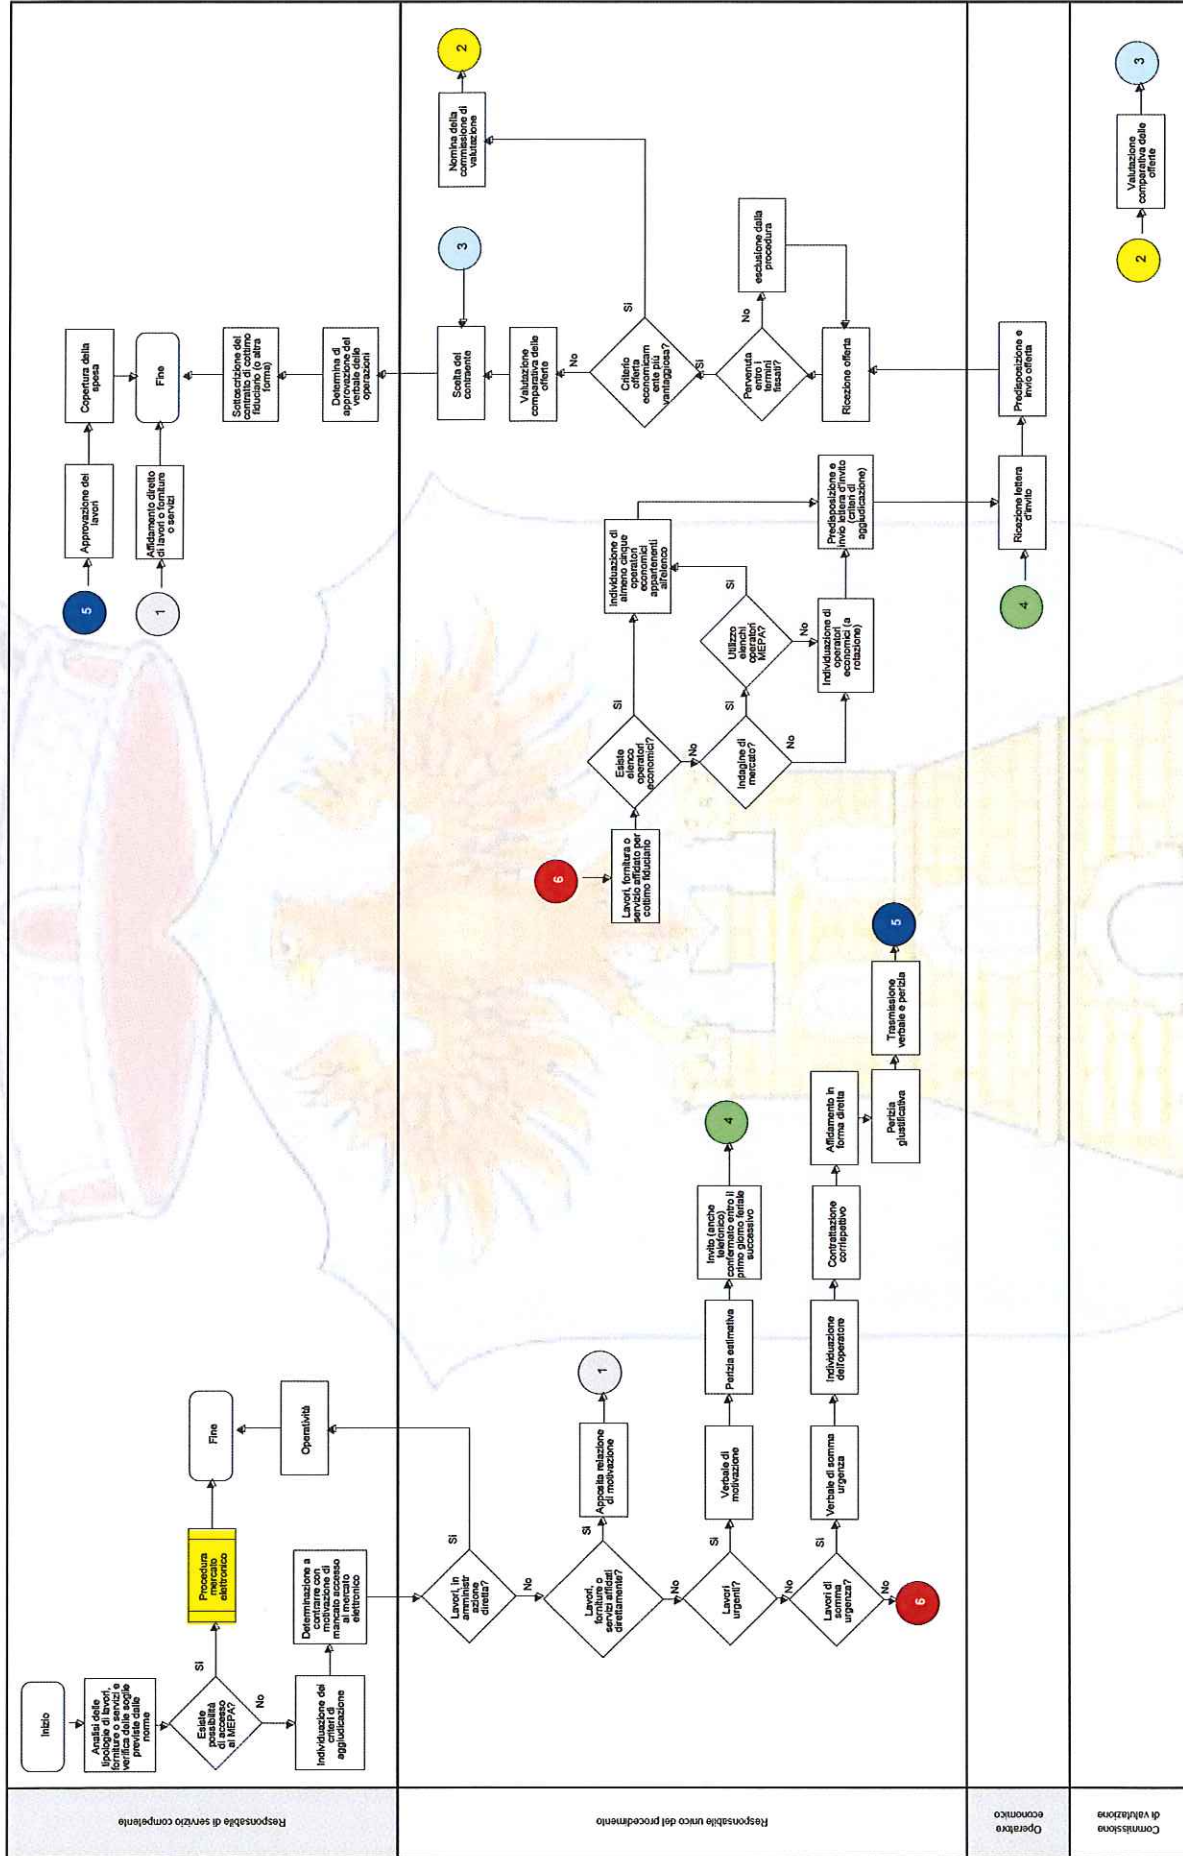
Responsabile di servizio competente

Responsabile unico del procedimento

Operatore economico

Commissione di valutazione

Inizio

Analisi delle tipologie di lavori, forniture o servizi e verifica delle soglie previste dalle norme

Esiste possibilità di accesso al MEPA?

Si

No

Procedura mercato elettronico

Fine

Individuazione dei criteri di aggiudicazione

Determinazione a contrarre con motivazione di mancato accesso al mercato elettronico

Lavori, in amministr azione diretta?

Si

Operatività

No

Lavori, forniture o servizi affidati direttamente?

Si

Apposita relazione di motivazione

1

No

Lavori urgenti?

Si

Verbale di motivazione

Perizia estimativa

Invito (anche telefonico) confermato entro il primo giorno feriale successivo

4

No

Lavori di somma urgenza?

Si

Verbale di somma urgenza

Individuazione dell'operatore

Contrattazione corrispettivo

Affidamento in forma diretta

Perizia giustificativa

Trasmissione verbale e perizia

5

No

6

6

Lavori, fornitura o servizio affidato per cottimo fiduciario

Esiste elenco operatori economici?

Si

Individuazione di almeno cinque operatori economici appartenenti all'elenco

No

Indagine di mercato?

Si

Utilizzo elenchi operatori MEPA?

Si

No

No

Individuazione di operatori economici (a rotazione)

Predisposizione e invio lettera d'invito (criteri di aggiudicazione)

4

Ricezione lettera d'invito

Predisposizione e invio offerta

Ricezione offerta

Pervenuta entro i termini fissati?

No

esclusione dalla procedura

Si

Criterio offerta economicam ente più vantaggiosa?

Si

Nomina della commissione di valutazione

2

No

Valutazione comparativa delle offerte

Scelta del contraente

3

Determina di approvazione del verbale delle operazioni

Sottoscrizione del contratto di cottimo fiduciario (o altra forma)

Fine

1

Affidamento diretto di lavori o forniture o servizi

5

Approvazione dei lavori

Copertura della spesa

2

Valutazione comparativa delle offerte

3